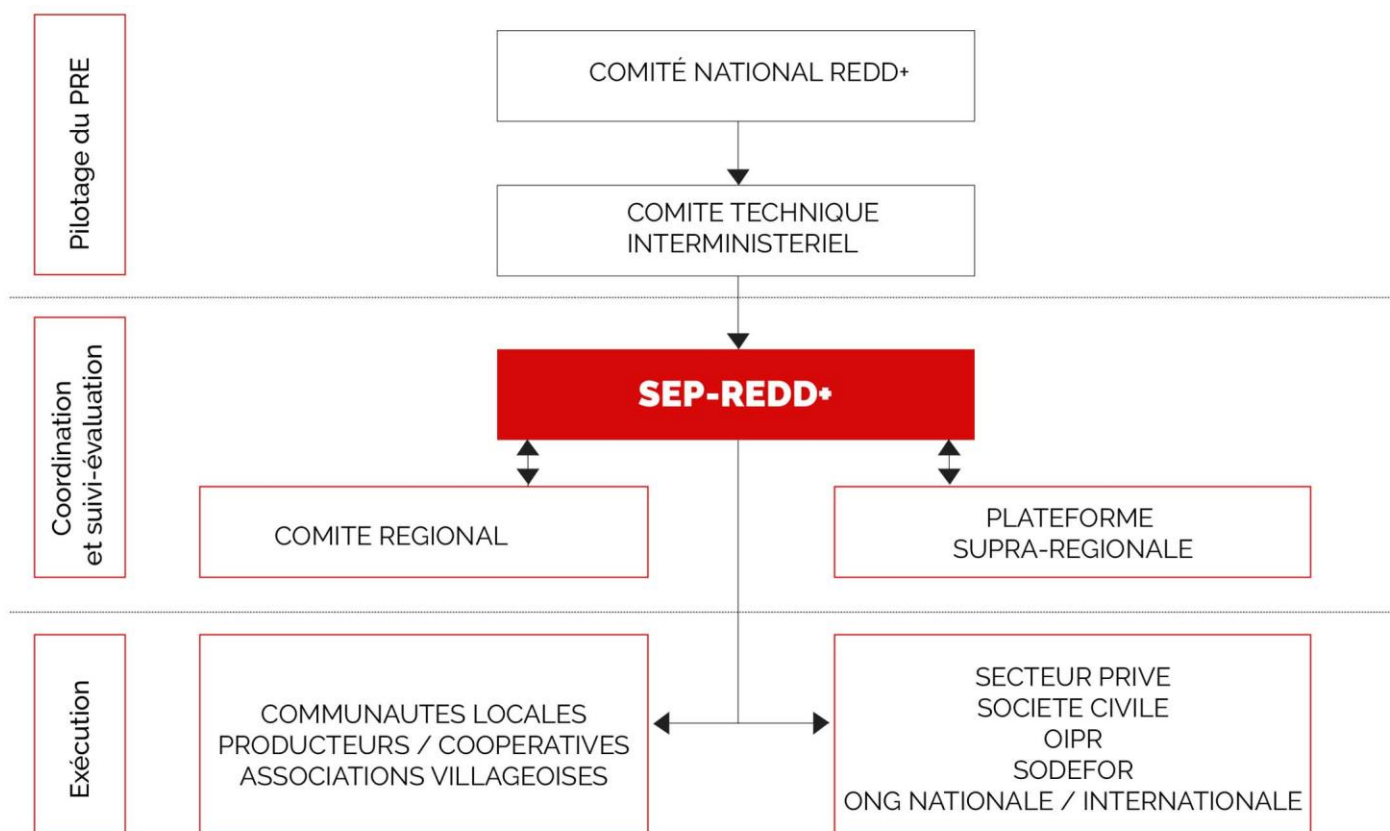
Pilotage du PRE

COMITÉ NATIONAL REDD+

COMITE TECHNIQUE INTERMINISTERIEL

Coordination et suivi-évaluation

SEP-REDD+

COMITE REGIONAL

PLATEFORME SUPRA-REGIONALE

Exécution

COMMUNAUTES LOCALES
PRODUCTEURS / COOPERATIVES
ASSOCIATIONS VILLAGEOISES

SECTEUR PRIVE
SOCIETE CIVILE
OIPR
SODEFOR
ONG NATIONALE / INTERNATIONALE